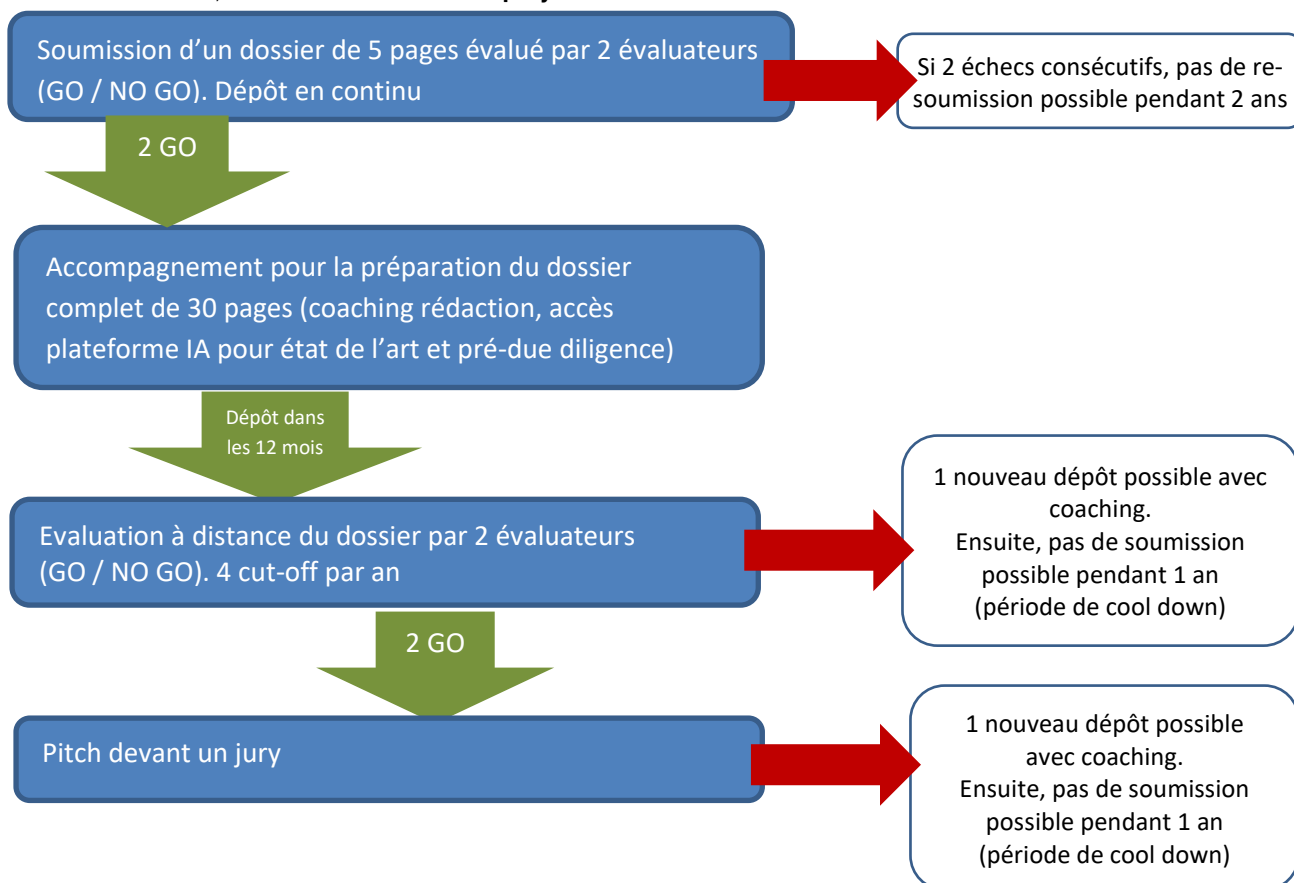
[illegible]

Soumission d'un dossier de 5 pages évalué par 2 évaluateurs (GO / NO GO). Dépôt en continu

Si 2 échecs consécutifs, pas de re-soumission possible pendant 2 ans

2 GO

Accompagnement pour la préparation du dossier complet de 30 pages (coaching rédaction, accès plateforme IA pour état de l'art et pré-due diligence)

Dépôt dans les 12 mois

Evaluation à distance du dossier par 2 évaluateurs (GO / NO GO). 4 cut-off par an

1 nouveau dépôt possible avec coaching.
Ensuite, pas de soumission possible pendant 1 an (période de cool down)

2 GO

Pitch devant un jury

1 nouveau dépôt possible avec coaching.
Ensuite, pas de soumission possible pendant 1 an (période de cool down)